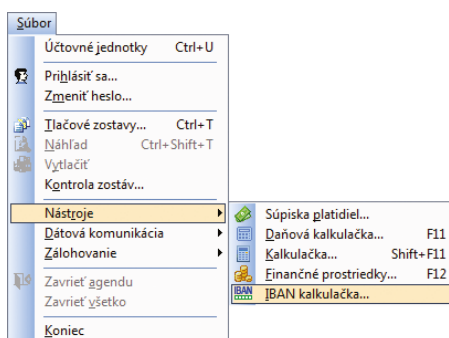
Súbor
Účtovné jednotky Ctrl+U
Prihlásiť sa...
Zmeniť heslo...
Tlačové zostavy... Ctrl+T
Náhľad Ctrl+Shift+T
Vytlačiť
Kontrola zostáv...
Nástroje
Dátová komunikácia
Zálohovanie
Zavrieť agendu
Zavrieť všetko
Koniec

Súpiska platidiel...
Daňová kalkulačka... F11
Kalkulačka... Shift+F11
Finančné prostriedky... F12
IBAN
IBAN kalkulačka...